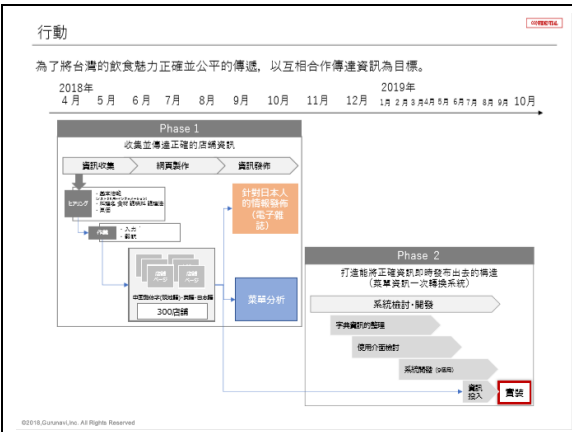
行動

CONFIDENTIAL

為了將台灣的飲食魅力正確並公平的傳遞，以互相合作傳達資訊為目標。

2018年
4月 5月 6月 7月 8月 9月 10月 11月 12月

2019年
1月 2月 3月 4月 5月 6月 7月 8月 9月 10月

Phase 1

收集並傳遞正確的店舖資訊

資訊收集

網頁製作

資訊發佈

ヒアリング

・基本情報
・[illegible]
・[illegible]
・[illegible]

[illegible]

・入力
・翻訳

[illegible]

中國語版本(現地語)・英語・日本語

300店舗

針對日本人的情報發佈(電子雜誌)

菜單分析

Phase 2

打造能將正確資訊即時發布出去的構造(菜單資訊一次轉換系統)

系統檢討・開發

字典資訊的整理

使用介面檢討

系統開發 (β版)

資訊投入

實裝

©2018,Gurunavi,Inc. All Rights Reserved